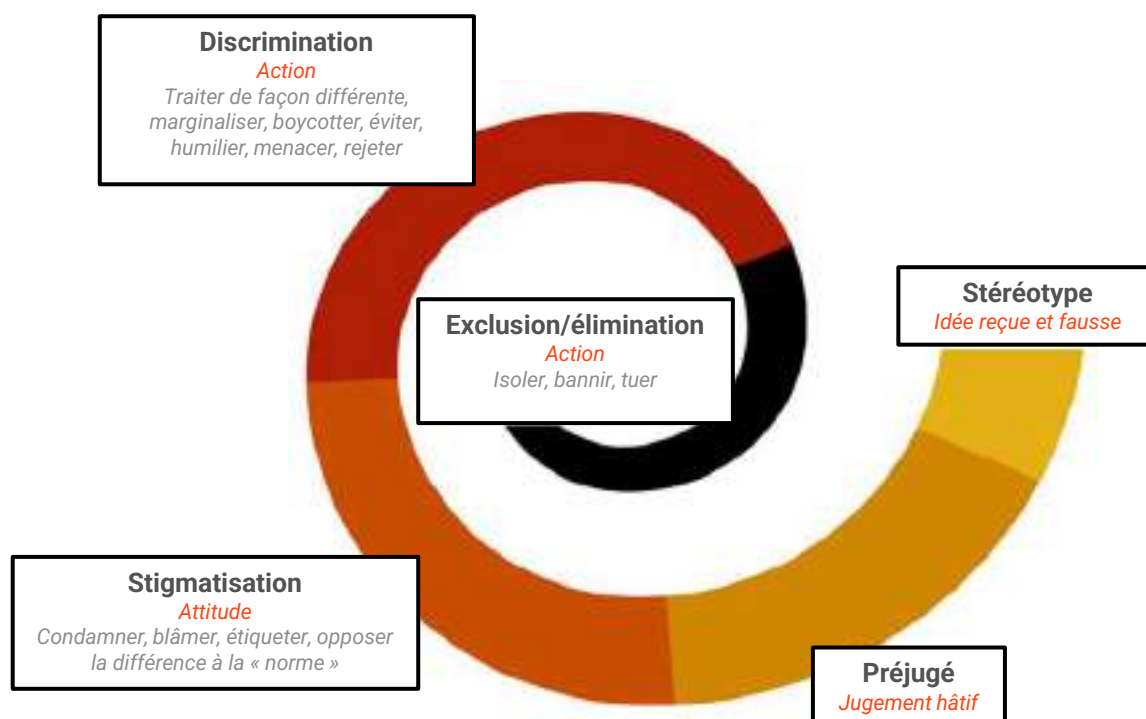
Discrimination
Action
Traiter de façon différente, marginaliser, boycotter, éviter, humilier, menacer, rejeter

Stéréotype
Idée reçue et fausse

Exclusion/élimination
Action
Isoler, bannir, tuer

Stigmatisation
Attitude
Condamner, blâmer, étiqueter, opposer la différence à la « norme »

Préjugé
Jugement hâtif